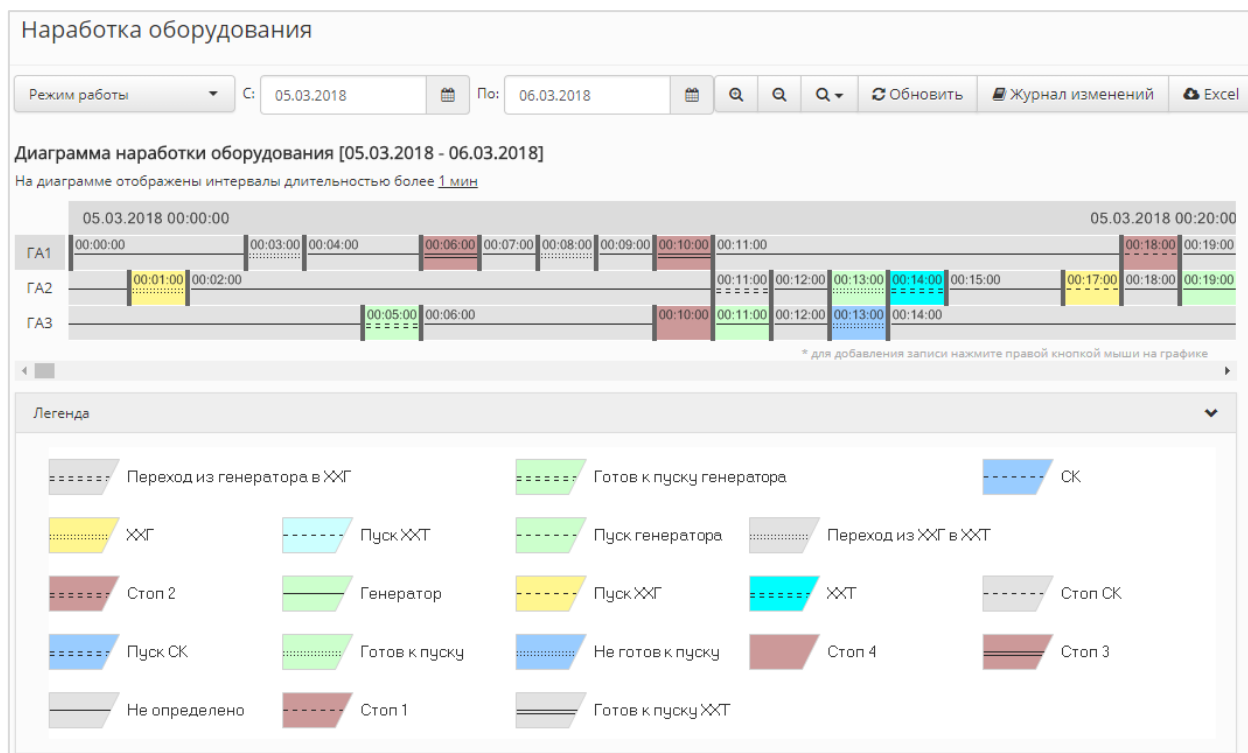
Наработка оборудования

Режим работы С: 05.03.2018 По: 06.03.2018 Обновить Журнал изменений Excel

Диаграмма наработки оборудования [05.03.2018 - 06.03.2018]

На диаграмме отображены интервалы длительностью более 1 мин

05.03.2018 00:00:00 05.03.2018 00:20:00

ГА1 00:00:00 00:03:00 00:04:00 00:06:00 00:07:00 00:08:00 00:09:00 00:10:00 00:11:00 00:18:00 00:19:00

ГА2 00:01:00 00:02:00 00:11:00 00:12:00 00:13:00 00:14:00 00:15:00 00:17:00 00:18:00 00:19:00

ГА3 00:05:00 00:06:00 00:10:00 00:11:00 00:12:00 00:13:00 00:14:00

* для добавления записи нажмите правой кнопкой мыши на графике

Легенда

Переход из генератора в ХХГ
Готов к пуску генератора
СК
ХХГ
Пуск ХХТ
Пуск генератора
Переход из ХХГ в ХХТ
Стоп 2
Генератор
Пуск ХХГ
ХХТ
Стоп СК
Пуск СК
Готов к пуску
Не готов к пуску
Стоп 4
Стоп 3
Не определено
Стоп 1
Готов к пуску ХХТ